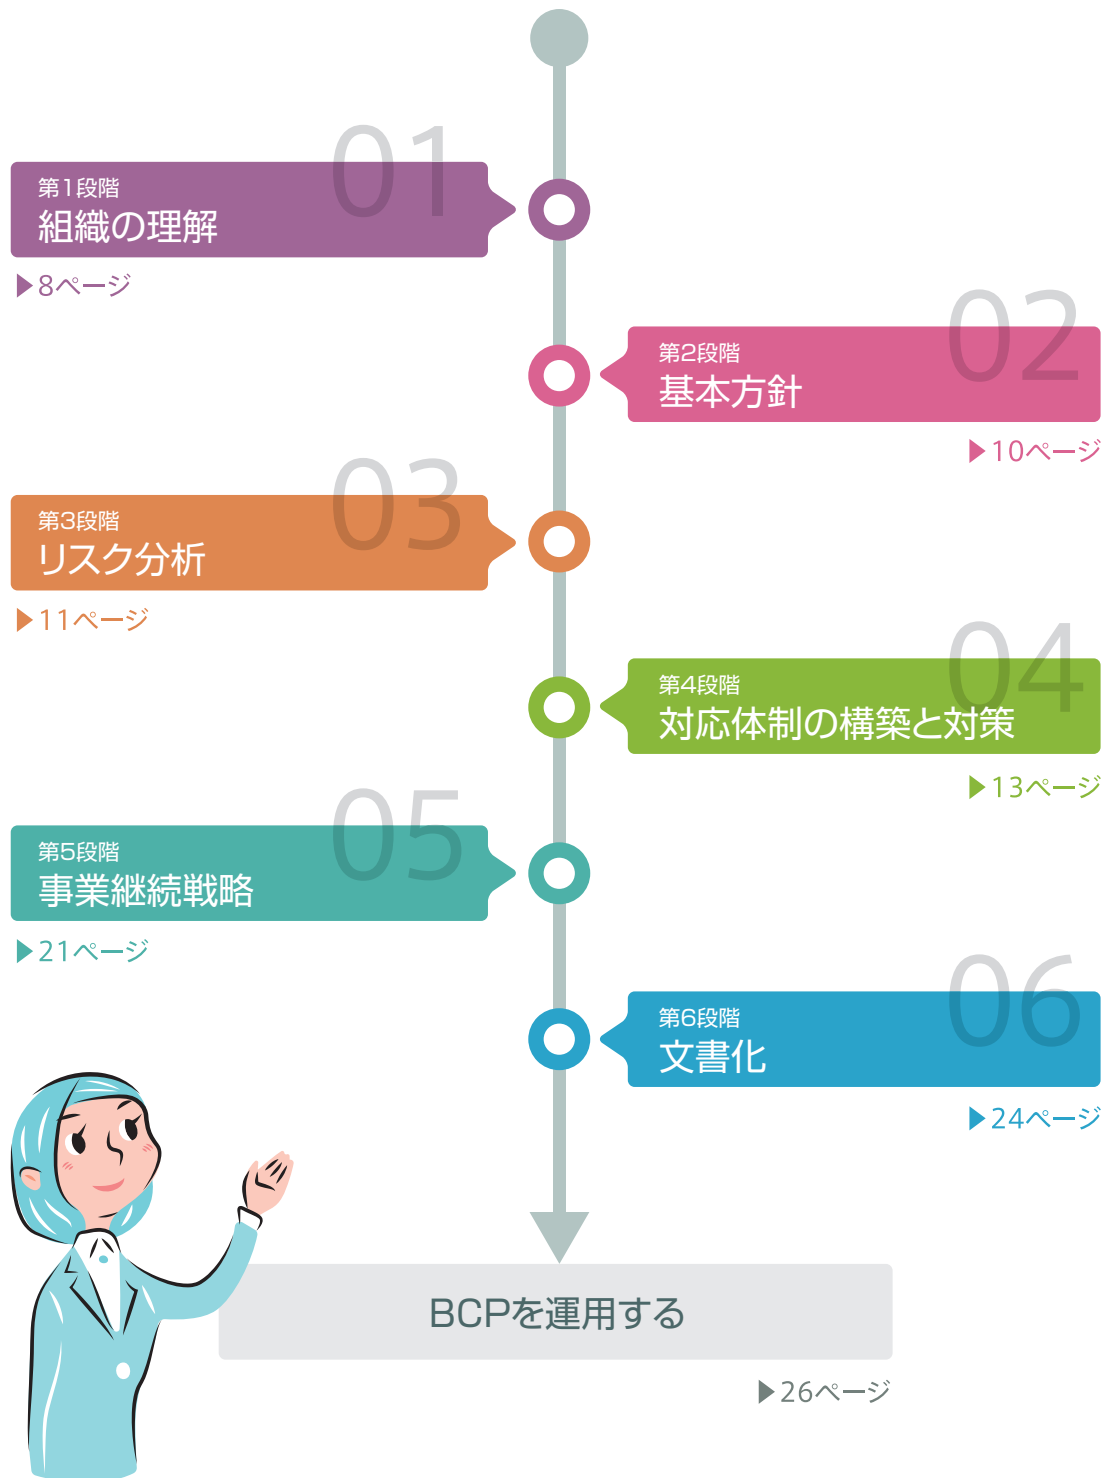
01
第1段階
組織の理解
▶8ページ

02
第2段階
基本方針
▶10ページ

03
第3段階
リスク分析
▶11ページ

04
第4段階
対応体制の構築と対策
▶13ページ

05
第5段階
事業継続戦略
▶21ページ

06
第6段階
文書化
▶24ページ

BCPを運用する
▶26ページ